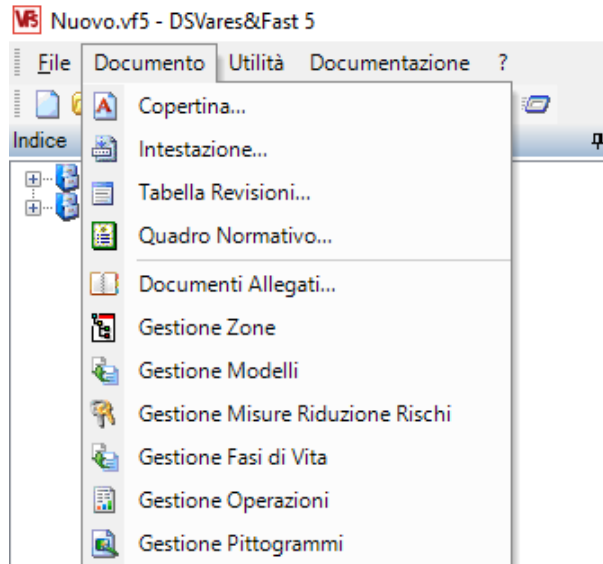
VF5 Nuovo.vf5 - DSVares&Fast 5

File Documento Utilità Documentazione ?

Indice

Copertina...
Intestazione...
Tabella Revisioni...
Quadro Normativo...
Documenti Allegati...
Gestione Zone
Gestione Modelli
Gestione Misure Riduzione Rischi
Gestione Fasi di Vita
Gestione Operazioni
Gestione Pittogrammi